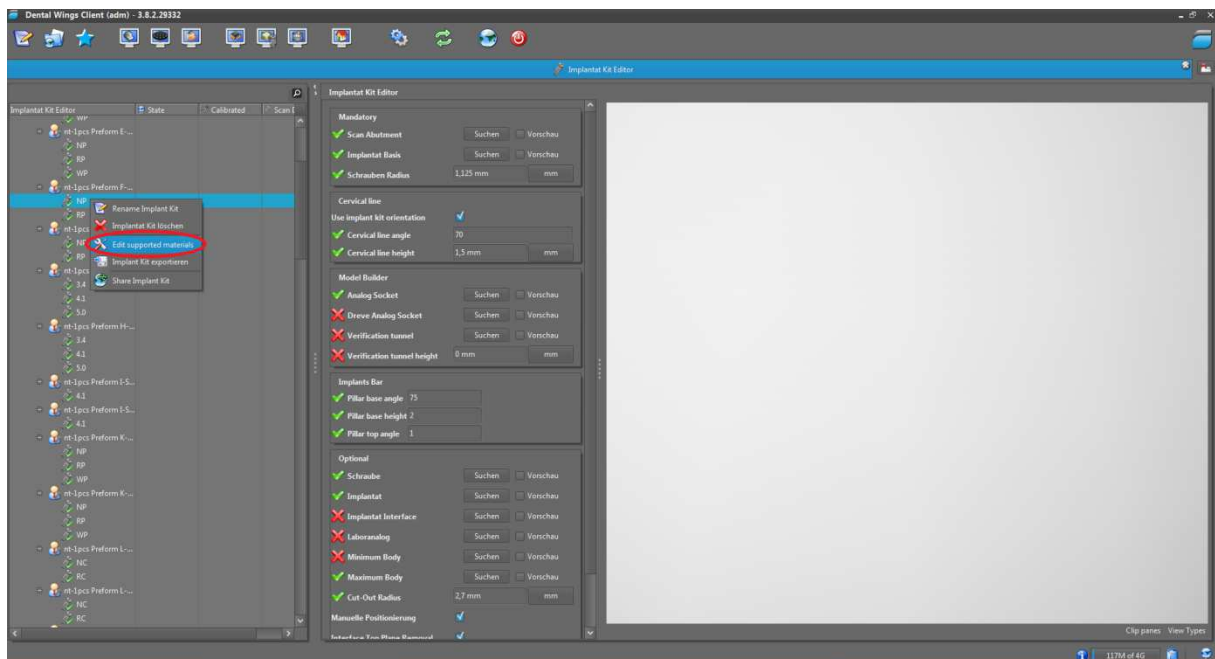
Dental Wings Client (adm) - 3.8.2.29332

Implantat Kit Editor

| Implantat Kit Editor | State | Calibrated | Scan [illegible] |
|---|---|---|---|

WP
nt-1pcs Preform E-...
NP
RP
WP
nt-1pcs Preform F-...
NP
RP
nt-1pcs
NC
RP
nt-1pcs
3.4
4.1
5.0
nt-1pcs Preform H-...
3.4
4.1
5.0
nt-1pcs Preform I-S...
4.1
nt-1pcs Preform I-S...
4.1
nt-1pcs Preform K-...
NP
RP
WP
nt-1pcs Preform K-...
NP
RP
WP
nt-1pcs Preform L-...
NC
RC
nt-1pcs Preform L-...
NC
RC

Rename Implant Kit
Implantat Kit löschen
Edit supported materials
Implant Kit exportieren
Share Implant Kit

Implantat Kit Editor

Mandatory
Scan Abutment Suchen Vorschau
Implantat Basis Suchen Vorschau
Schrauben Radius 1,125 mm mm

Cervical line
Use implant kit orientation
Cervical line angle 70
Cervical line height 1,5 mm mm

Model Builder
Analog Socket Suchen Vorschau
Dreve Analog Socket Suchen Vorschau
Verification tunnel Suchen Vorschau
Verification tunnel height 0 mm mm

Implants Bar
Pillar base angle 75
Pillar base height 2
Pillar top angle 1

Optional
Schraube Suchen Vorschau
Implantat Suchen Vorschau
Implantat Interface Suchen Vorschau
Laboranalog Suchen Vorschau
Minimum Body Suchen Vorschau
Maximum Body Suchen Vorschau
Cut-Out Radius 2,7 mm mm
Manuelle Positionierung
Interface Top Plane Removal

Clip panes View Types

117M of 4G